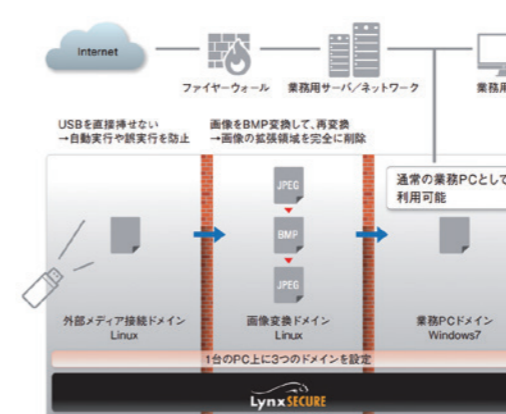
Internet

ファイヤーウォール

業務用サーバ／ネットワーク

業務用

USBを直接挿せない
→自動実行や誤実行を防止

画像をBMP変換して、再変換
→画像の拡張領域を完全に削除

通常の業務PCとして
利用可能

JPEG

BMP

JPEG

外部メディア接続ドメイン
Linux

画像変換ドメイン
Linux

業務PCドメイン
Windows7

1台のPC上に3つのドメインを設定

LynxSECURE